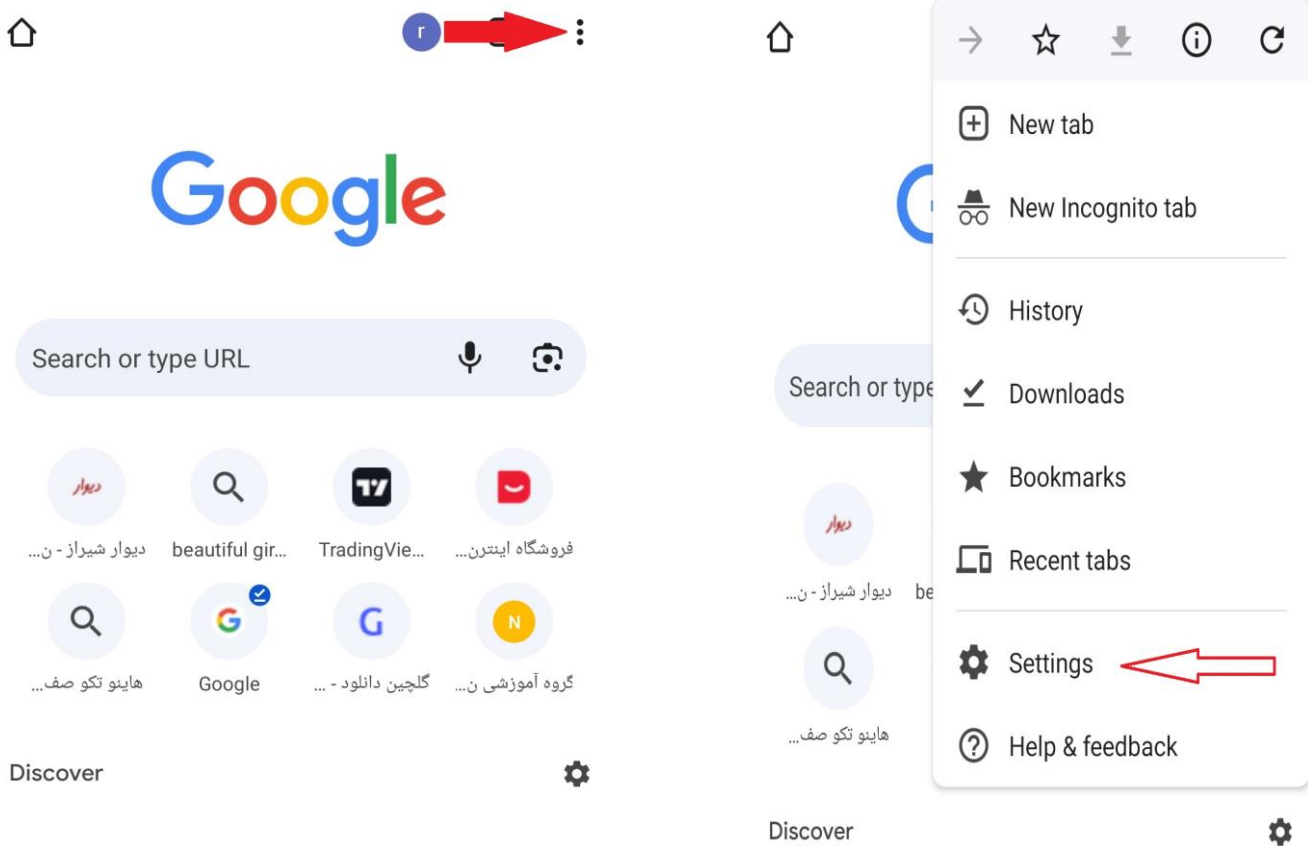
r

Google

Search or type URL

دیوار

دیوار شیراز - ن...

beautiful gir...

TradingVie...

فروشگاه اینترن...

N

هاینو تکو صف...

Google

گلچین دانلود - ...

گروه آموزشی ن...

Discover

New tab

New Incognito tab

History

Downloads

Bookmarks

Recent tabs

Settings

Help & feedback

Search or type

دیوار

دیوار شیراز - ن...

be

هاینو تکو صف...

Discover